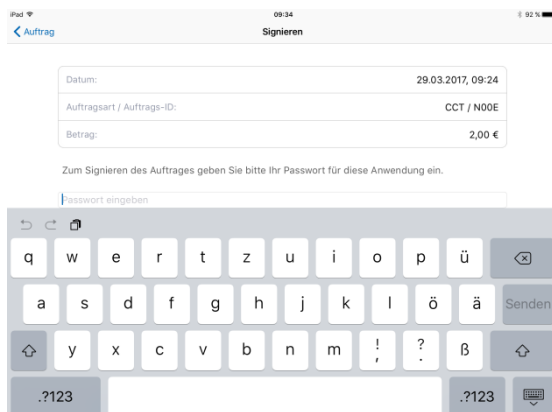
iPad 09:34 92 %

Auftrag

Signieren

| | |
|---|---|
| Datum: | 29.03.2017, 09:24 |
| Auftragsart / Auftrags-ID: | CCT / N00E |
| Betrag: | 2,00 € |

Zum Signieren des Auftrages geben Sie bitte Ihr Passwort für diese Anwendung ein.

Passwort eingeben

q w e r t z u i o p ü

a s d f g h j k l ö ä Senden

y x c v b n m ! , ? . ß

.?123 .?123